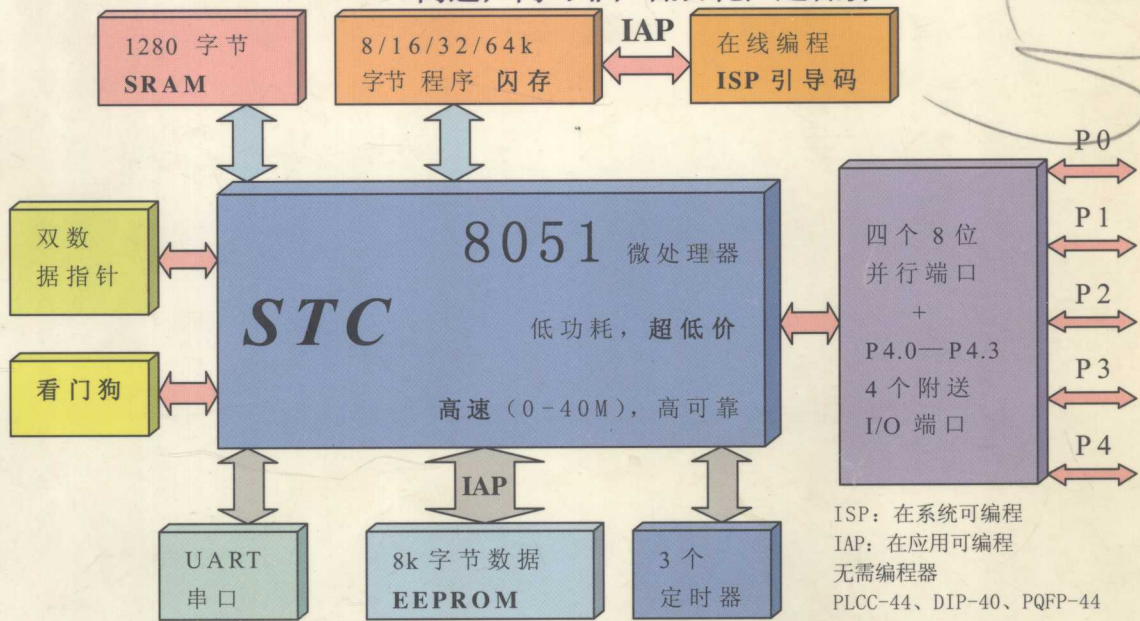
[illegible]

1280 字节
SRAM

8/16/32/64k
字节 程序 闪存

IAP

在线编程
ISP 引导码

双数
据指针

8051 微处理器

STC

低功耗，超低价

高速（0-40M），高可靠

看门狗

四个 8 位
并行端口
+
P4.0—P4.3
4 个附送
I/O 端口

P0
P1
P2
P3
P4

IAP

UART
串口

8k 字节数据
EEPROM

3 个
定时器

ISP：在系统可编程
IAP：在应用可编程
无需编程器
PLCC-44、DIP-40、PQFP-44